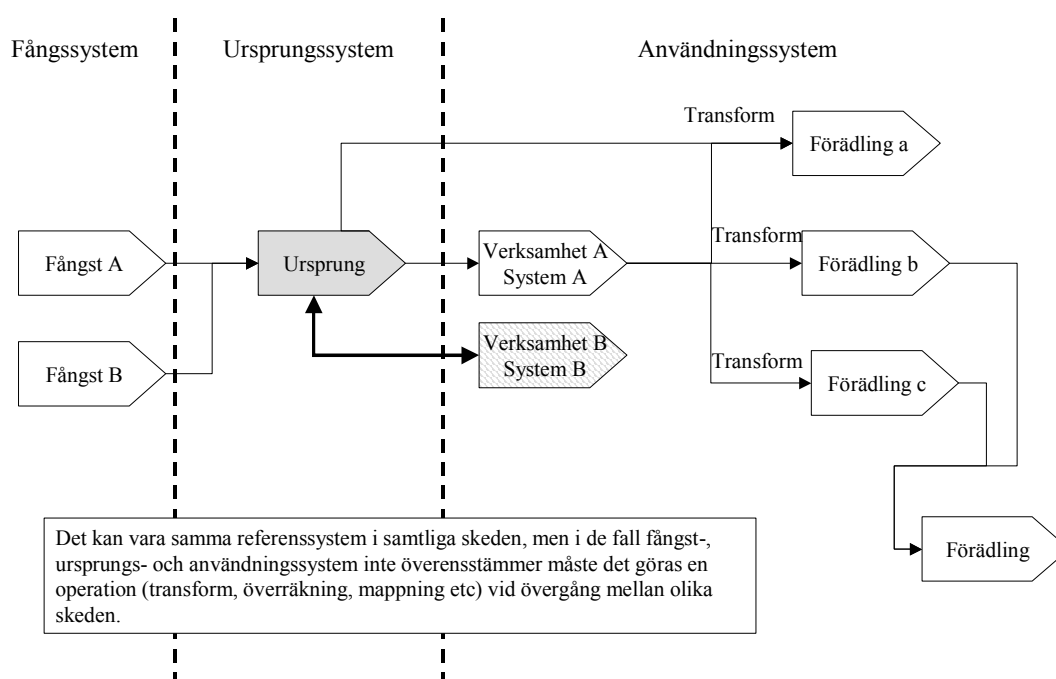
Fångssystem

Ursprungssystem

Användningssystem

Transform

Förädling a

Fångst A

Ursprung

Verksamhet A System A

Transform

Förädling b

Fångst B

Verksamhet B System B

Transform

Förädling c

Det kan vara samma referenssystem i samtliga skeden, men i de fall fångst-, ursprungs- och användningssystem inte överensstämmer måste det göras en operation (transform, överräkning, mappning etc) vid övergång mellan olika skeden.

Förädling